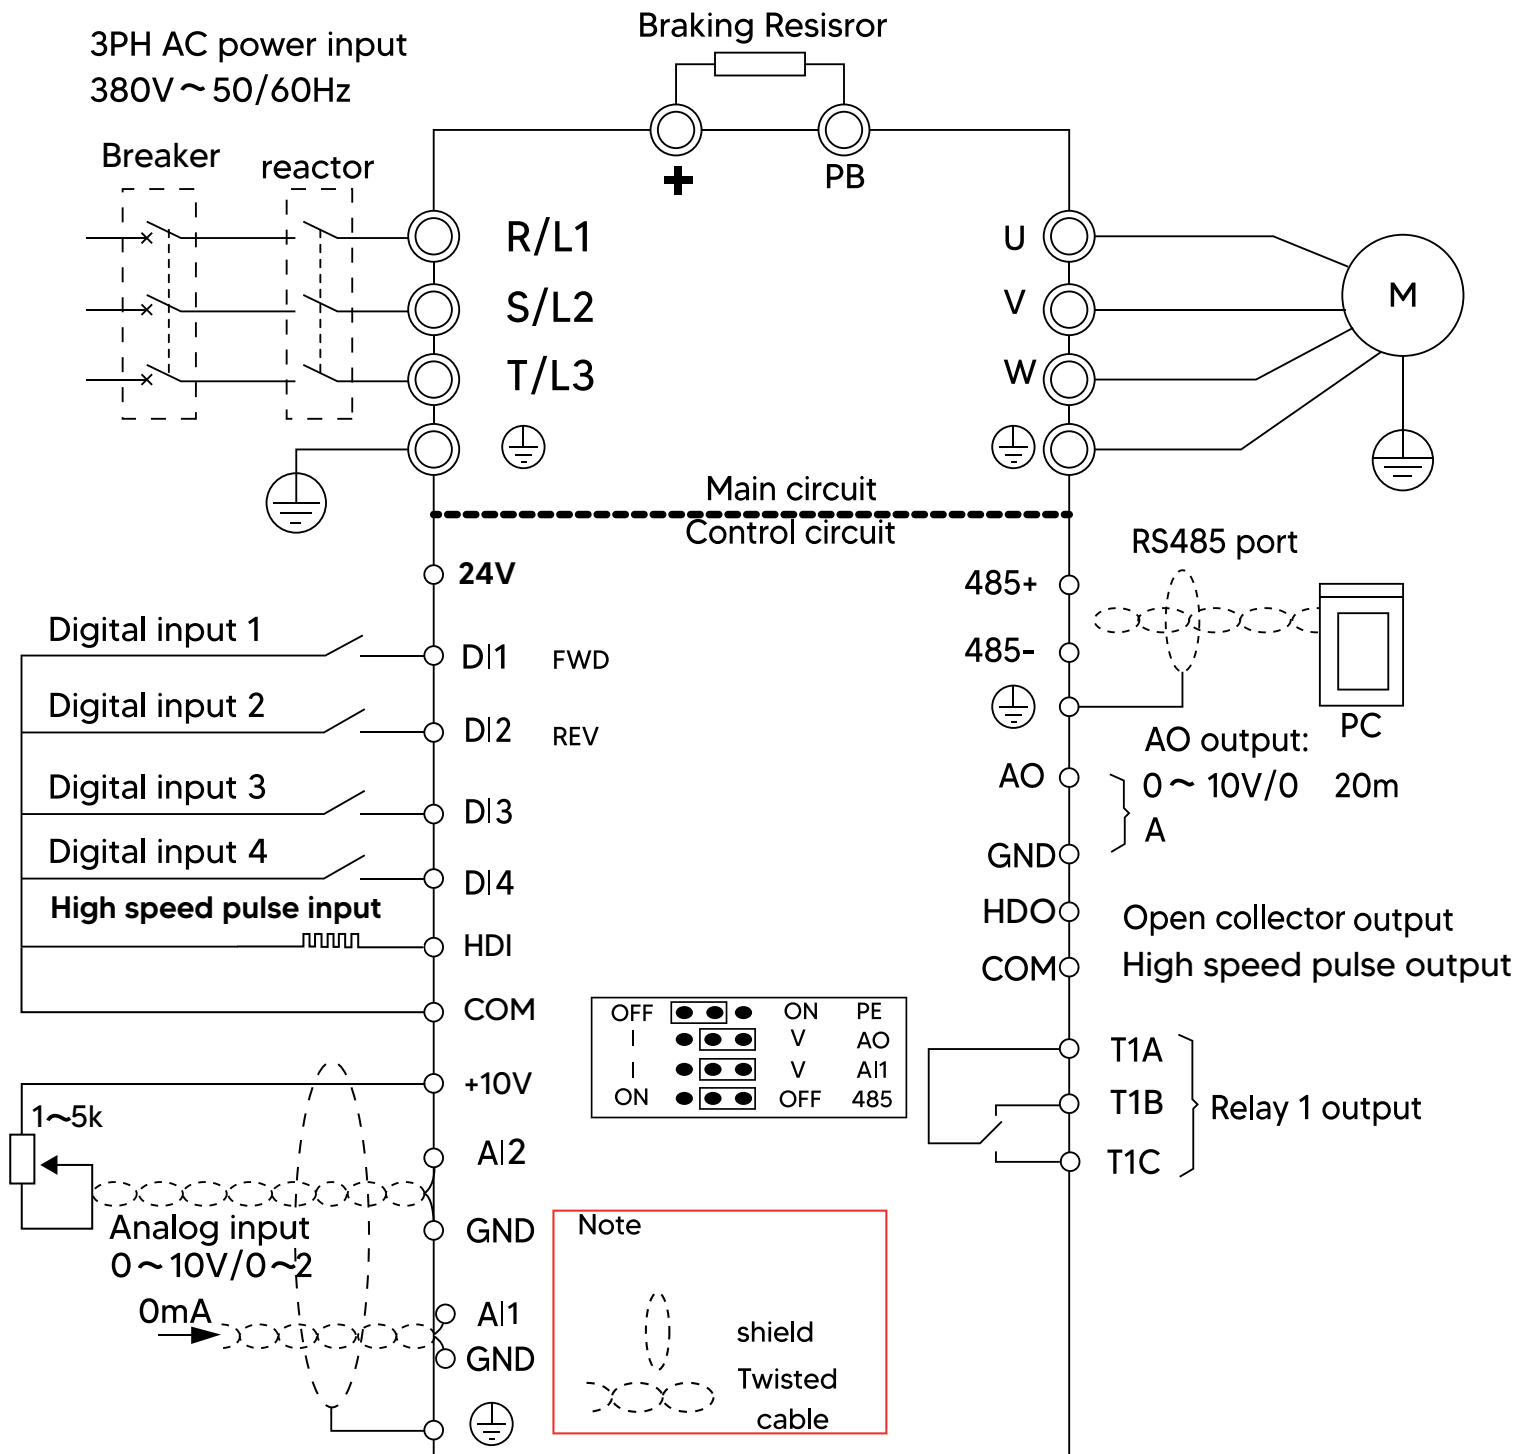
3PH AC power input
380V～50/60Hz

Braking Resisror

Breaker

reactor

+

PB

R/L1

S/L2

T/L3

U

V

W

M

Main circuit

Control circuit

24V

RS485 port

485+

485-

Digital input 1

DI1 FWD

Digital input 2

DI2 REV

PC

AO output:

AO

0～10V/0 20m
A

Digital input 3

DI3

GND

Digital input 4

DI4

High speed pulse input

HDO

Open collector output

HDI

COM

High speed pulse output

COM

| OFF | | ON | PE |
|---|---|---|---|
| I | | V | AO |
| I | | V | AI1 |
| ON | | OFF | 485 |

T1A

+10V

T1B

Relay 1 output

1～5k

T1C

AI2

GND

Analog input
0～10V/0～20mA

Note

AI1

shield

GND

Twisted cable